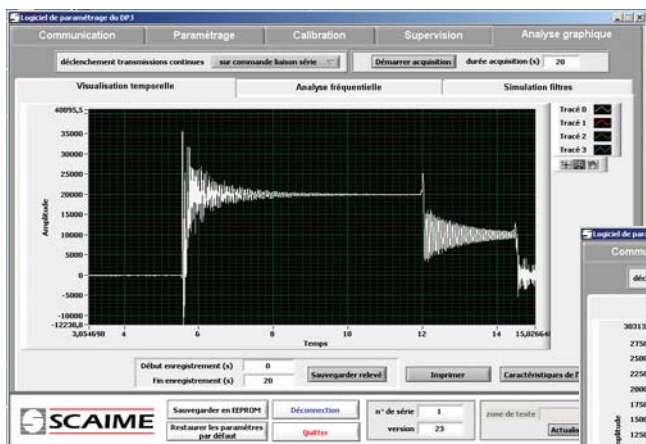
Logiciel de paramétrage du DP3

Communication | Paramétrage | Calibration | Supervision | Analyse graphique

déclenchement transmissions continues | sur commande liaison série | Démarrer acquisition | durée acquisition (s) | 20

Visualisation temporelle | Analyse fréquentielle | Simulation filtres

40895,5
35000
30000
25000
20000
15000
10000
5000
0
-5000
-10000
-12238,8

Amplitude

3,054690 | 4 | 6 | 8 | 10 | 12 | 14 | 15,82664

Temps

Tracé 0
Tracé 1
Tracé 2
Tracé 3

Début enregistrement (s) | 0
Fin enregistrement (s) | 20
Sauvegarder relevé
Imprimer
Caractéristiques de l

SCAIME

Sauvegarder en EEPROM
Restaurer les paramètres par défaut
Déconnection
Quitter
n° de série | 1
version | 23
zone de texte
Actuali

Logiciel de pa
Comm
décl
30313
2750
2500
2250
2000
1750
1500
1250
Amplitude